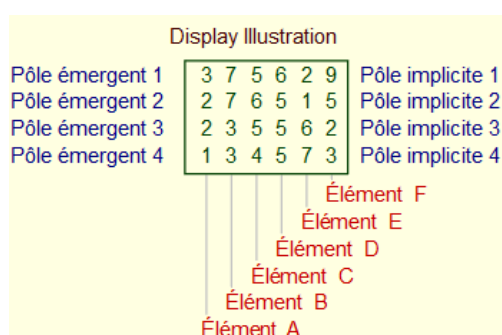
Display Illustration

| Pôle émergent 1 | 3 7 5 6 2 9 | Pôle implicite 1 |
|---|---|---|
| Pôle émergent 2 | 2 7 6 5 1 5 | Pôle implicite 2 |
| Pôle émergent 3 | 2 3 5 5 6 2 | Pôle implicite 3 |
| Pôle émergent 4 | 1 3 4 5 7 3 | Pôle implicite 4 |

Élément F
Élément E
Élément D
Élément C
Élément B
Élément A